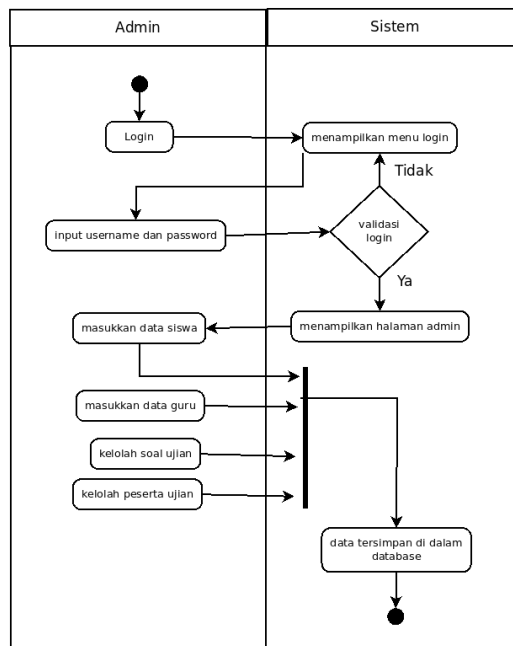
| Admin | Sistem |
|---|---|

Login

menampilkan menu login

Tidak

input username dan password

validasi login

Ya

masukkan data siswa

menampilkan halaman admin

masukkan data guru

kelolah soal ujian

kelolah peserta ujian

data tersimpan di dalam database